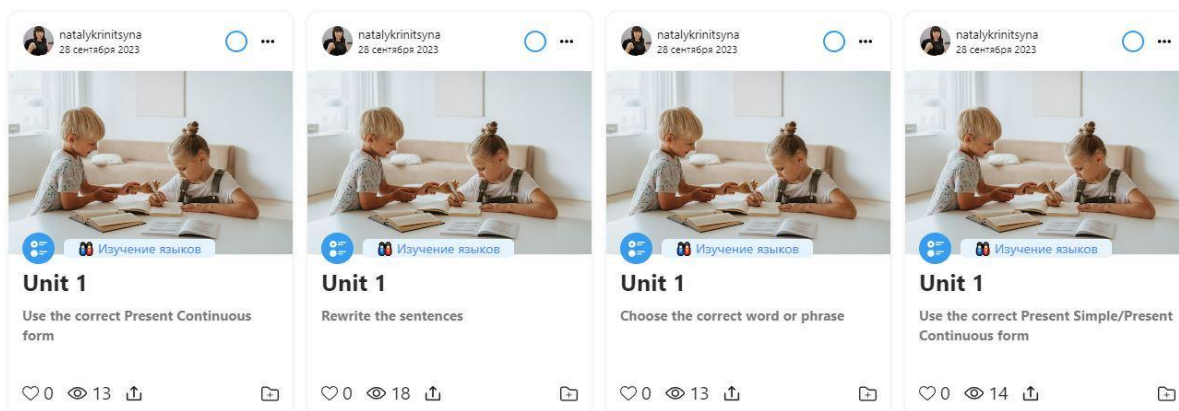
natalykrinitsyna
28 сентября 2023

Изучение языков

Unit 1

Use the correct Present Continuous form

0 13

natalykrinitsyna
28 сентября 2023

Изучение языков

Unit 1

Rewrite the sentences

0 18

natalykrinitsyna
28 сентября 2023

Изучение языков

Unit 1

Choose the correct word or phrase

0 13

natalykrinitsyna
28 сентября 2023

Изучение языков

Unit 1

Use the correct Present Simple/Present Continuous form

0 14